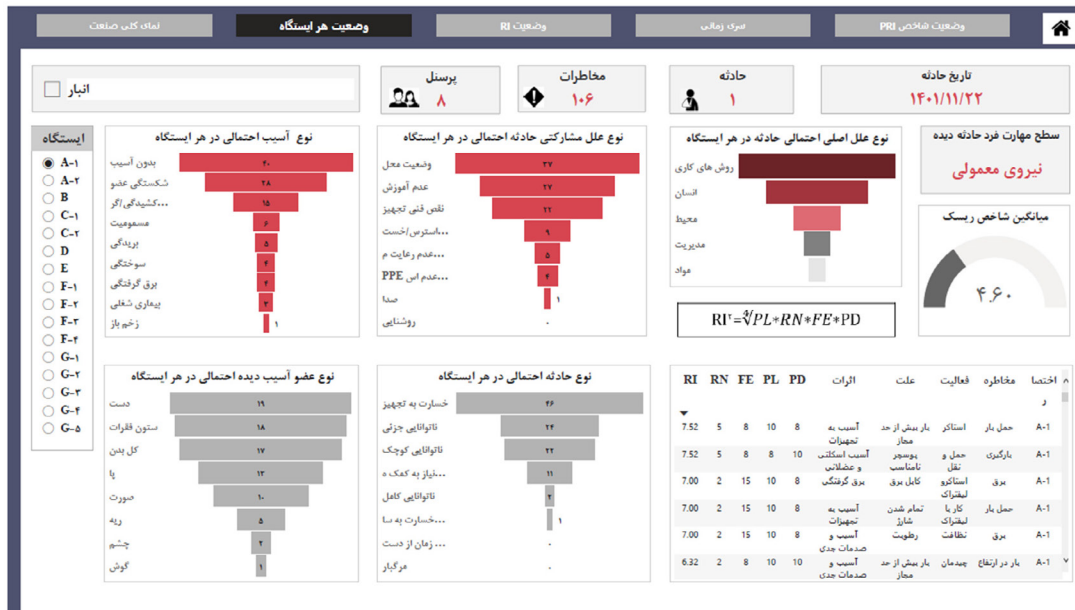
نمای کلی صنعت | وضعیت هر ایستگاه | وضعیت RI | سری زمانی | وضعیت شاخص PRI

انبار

پرسنل
۸

مخاطرات
۱۰۶

حادثه
۱

تاریخ حادثه
۱۴۰۱/۱۱/۲۲

ایستگاه
A-۱
A-۲
B
C-۱
C-۲
D
E
F-۱
F-۲
F-۳
F-۴
G-۱
G-۲
G-۳
G-۴
G-۵

نوع آسیب احتمالی در هر ایستگاه
بدون آسیب ۴۰
شکستگی عضو ۲۸
...کشیدگی/گر ۱۵
مسمومیت ۶
بریدگی ۵
سوختگی ۴
برق گرفتگی ۳
بیماری شغلی ۳
زخم باز ۱

نوع علل مشارکتی حادثه احتمالی در هر ایستگاه
وضعیت محل ۳۷
عدم آموزش ۲۷
نقص فنی تجهیز ۲۲
...استرس/خست ۹
...عدم رعایت م ۵
...عدم اس PPE ۴
صدا ۱
روشنایی ۰

نوع علل اصلی احتمالی حادثه در هر ایستگاه
روش های کاری
انسان
محیط
مدیریت
مواد

سطح مهارت فرد حادثه دیده
نیروی معمولی

میانگین شاخص ریسک
۴.۶۰

$RI^{r}=\sqrt[4]{PL*RN*FE*PD}$

نوع عضو آسیب دیده احتمالی در هر ایستگاه
دست ۱۹
ستون فقرات ۱۸
کل بدن ۱۷
پا ۱۳
صورت ۱۰
ریه ۵
چشم ۲
گوش ۱

نوع حادثه احتمالی در هر ایستگاه
خسارت به تجهیز ۴۶
ناتوانایی جزئی ۲۴
ناتوانایی کوچک ۲۲
...نیاز به کمک ه ۱۱
ناتوانایی کامل ۲
...خسارت به سا ۱
...زمان از دست ۰
مرگبار ۰

| اختصار | مخاطره | فعالیت | علت | اثرات | PD | PL | FE | RN | RI |
|---|---|---|---|---|---|---|---|---|---|
| A-1 | حمل بار | استاکر | بار بیش از حد مجاز | آسیب به تجهیزات | 8 | 10 | 8 | 5 | 7.52 |
| A-1 | بارگیری | حمل و نقل | پوسچر نامناسب | آسیب اسکلتی و عضلانی | 10 | 8 | 8 | 5 | 7.52 |
| A-1 | برق | استاکر و لیفتراک | کابل برق | برق گرفتگی | 8 | 10 | 15 | 2 | 7.00 |
| A-1 | حمل بار | کار با لیفتراک | تمام شدن شارژ | آسیب به تجهیزات | 8 | 10 | 15 | 2 | 7.00 |
| A-1 | برق | نظافت | رطوبت | آسیب و صدمات جدی | 8 | 10 | 15 | 2 | 7.00 |
| A-1 | بار در ارتفاع | چیدمان | بار بیش از حد مجاز | آسیب و صدمات جدی | 10 | 10 | 8 | 2 | 6.32 |